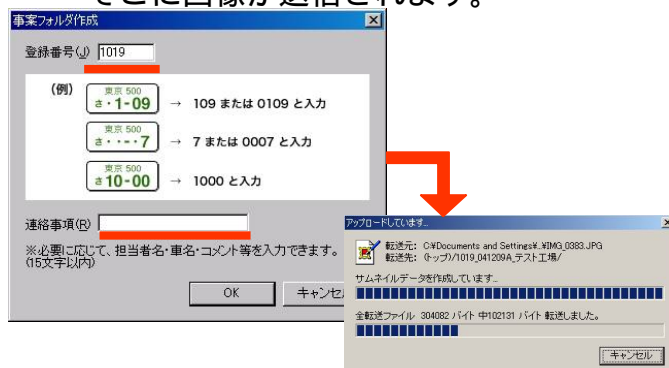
ここに画像が送信されます。

事案フォルダ作成

登録番号(J) 1019

(例)

東京 500
さ・1-09 → 109 または 0109 と入力

東京 500
さ・・・7 → 7 または 0007 と入力

東京 500
さ10-00 → 1000 と入力

連絡事項(R)

※必要に応じて、担当者名・車名・コメント等を入力できます。(15文字以内)

OK キャンセル

アップロードしています...

転送元: C:¥Documents and Settings¥..¥IMG_0383.JPG
転送先: (トップ)/1019_041209A_テスト工場/

サムネイルデータを作成しています...

全転送ファイル 304082 バイト 中102131 バイト 転送しました。

キャンセル